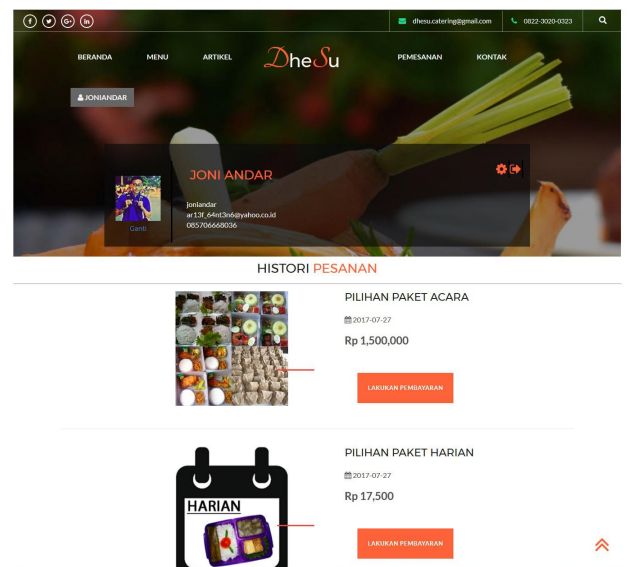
f t G+ in

dhesu.catering@gmail.com

0822-3020-0323

BERANDA MENU ARTIKEL DheSu PEMESANAN KONTAK

JONIANDAR

JONI ANDAR

Ganti

jonianadar
ar13f_64nt3n6@yahoo.co.id
085706668036

HISTORI PESANAN

PILIHAN PAKET ACARA

2017-07-27

Rp 1,500,000

LAKUKAN PEMBAYARAN

PILIHAN PAKET HARIAN

2017-07-27

Rp 17,500

HARIAN

LAKUKAN PEMBAYARAN